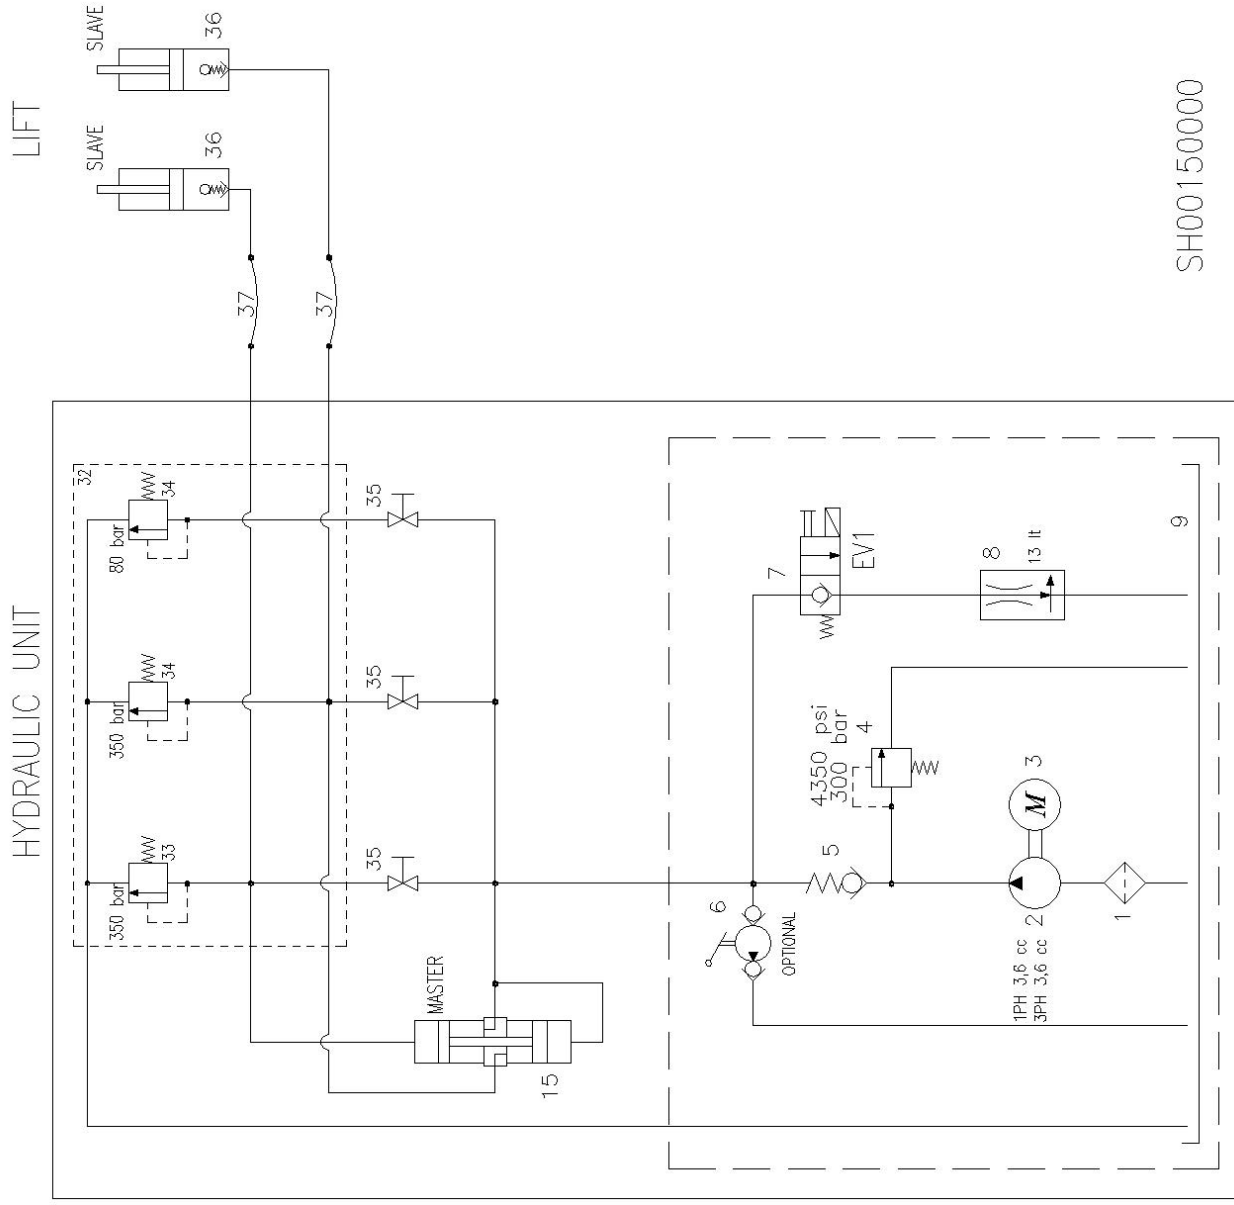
LIFT

SLAVE
36

SLAVE
36

SH00150000

37

37

HYDRAULIC UNIT

32

34
80 bar

35

EV1

7

8
13 lt

9

34
350 bar

35

4350 psi
300 bar
4

3

33
350 bar

35

5

6

OPTIONAL

2

1

1PH 3,6 cc
3PH 3,6 cc

MASTER

15